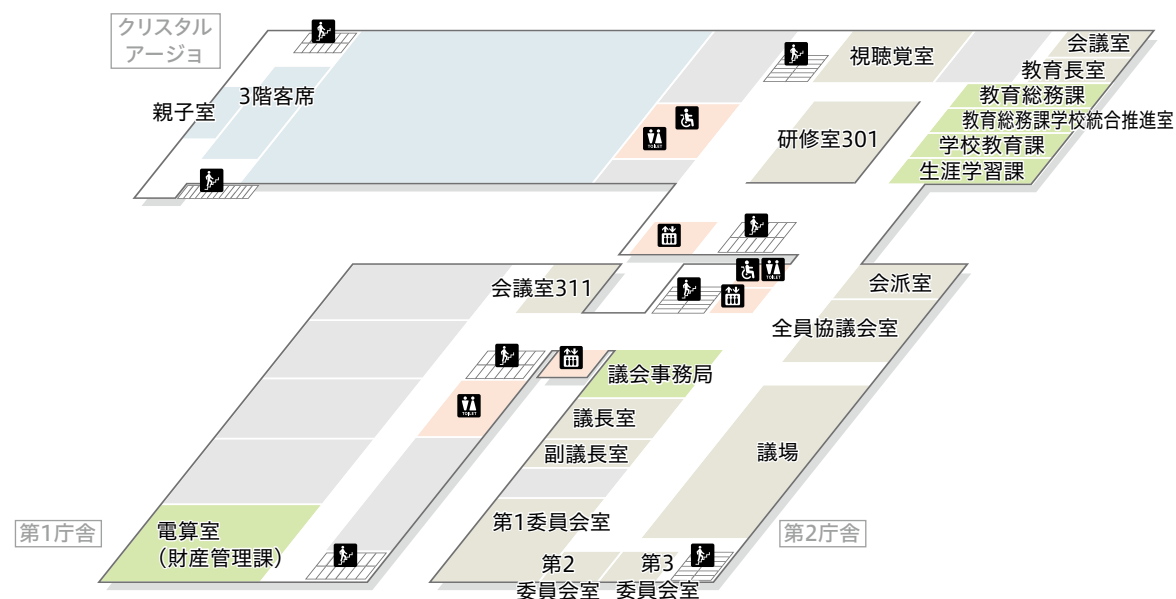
クリスタルアージョ

3階客席

親子室

視聴覚室

会議室

教育長室

教育総務課

教育総務課学校統合推進室

学校教育課

生涯学習課

研修室301

会議室311

会派室

全員協議会室

議会事務局

議長室

副議長室

議場

第1委員会室

第2委員会室

第3委員会室

電算室（財産管理課）

第1庁舎

第2庁舎